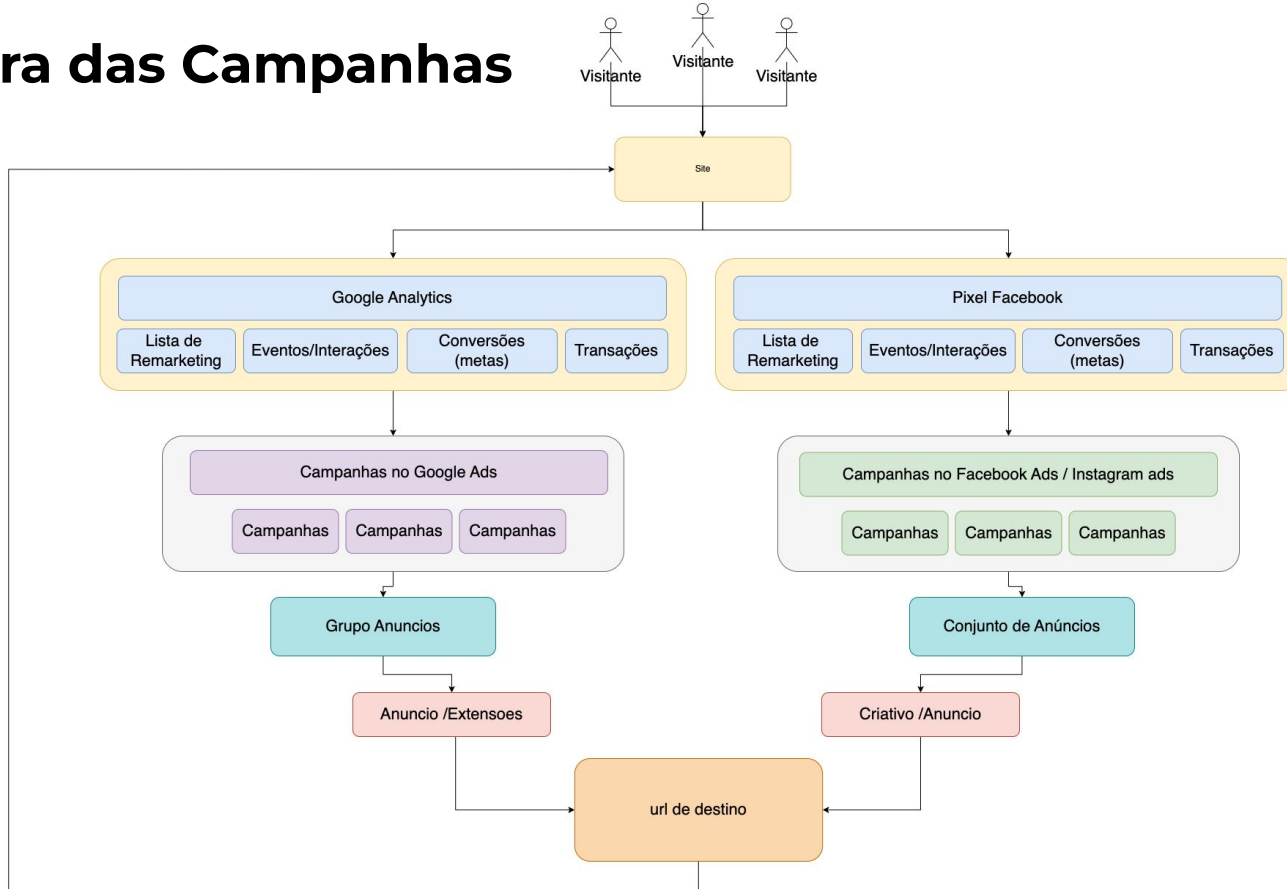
ra das Campanhas

Visitante
Visitante
Visitante

Site

Google Analytics
Lista de Remarketing
Eventos/Interações
Conversões (metas)
Transações

Pixel Facebook
Lista de Remarketing
Eventos/Interações
Conversões (metas)
Transações

Campanhas no Google Ads
Campanhas
Campanhas
Campanhas

Campanhas no Facebook Ads / Instagram ads
Campanhas
Campanhas
Campanhas

Grupo Anuncios

Conjunto de Anúncios

Anuncio /Extensoes

Criativo /Anuncio

url de destino